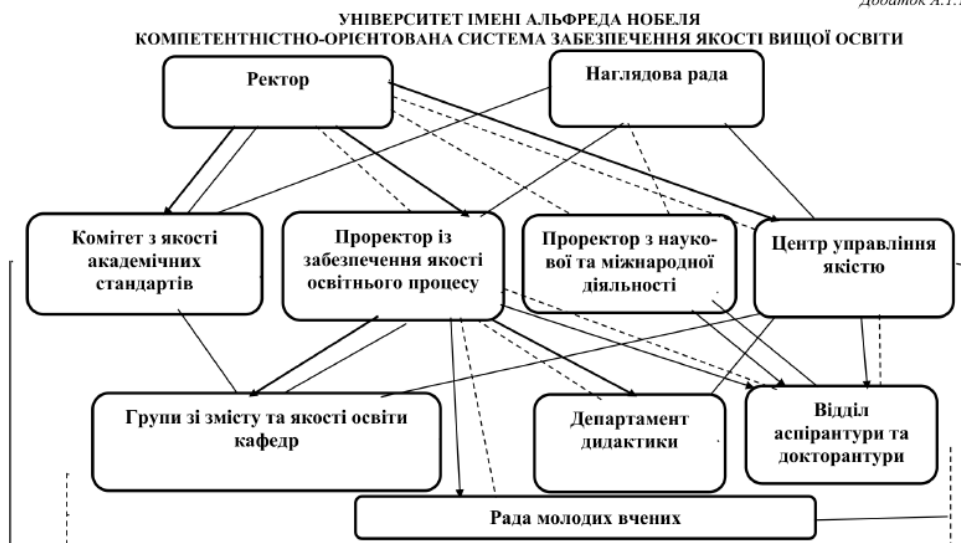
Додаток А.1.

УНІВЕРСИТЕТ ІМЕНІ АЛЬФРЕДА НОБЕЛЯ
КОМПЕТЕНТНІСТНО-ОРІЄНТОВАНА СИСТЕМА ЗАБЕЗПЕЧЕННЯ ЯКОСТІ ВИЩОЇ ОСВІТИ

Ректор

Наглядова рада

Комітет з якості академічних стандартів

Проректор із забезпечення якості освітнього процесу

Проректор з наукової та міжнародної діяльності

Центр управління якістю

Групи зі змісту та якості освіти кафедр

Департамент дидактики

Відділ аспірантури та докторантури

Рада молодих вчених